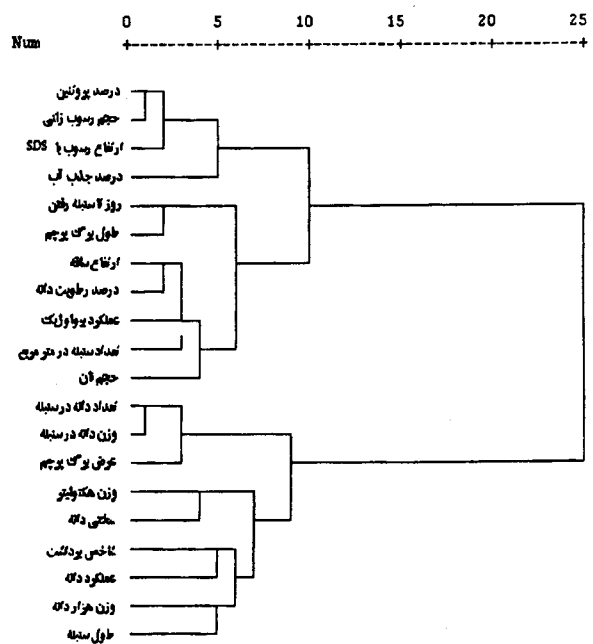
Num 0 5 10 15 20 25

درصد پروتئین
حجم رسوب زلنی
ارتفاع رسوب با SDS
درصد جذب آب
روز تا سنبله رفتن
طول برگ پرچم
ارتفاع ساقه
درصد رطوبت دانه
عملکرد بیولوژیک
تعداد سنبله در متر مربع
حجم نان
تعداد دانه در سنبله
وزن دانه در سنبله
عرض برگ پرچم
وزن هکتولیتر
سختی دانه
شاخص برداشت
عملکرد دانه
وزن هزار دانه
طول سنبله